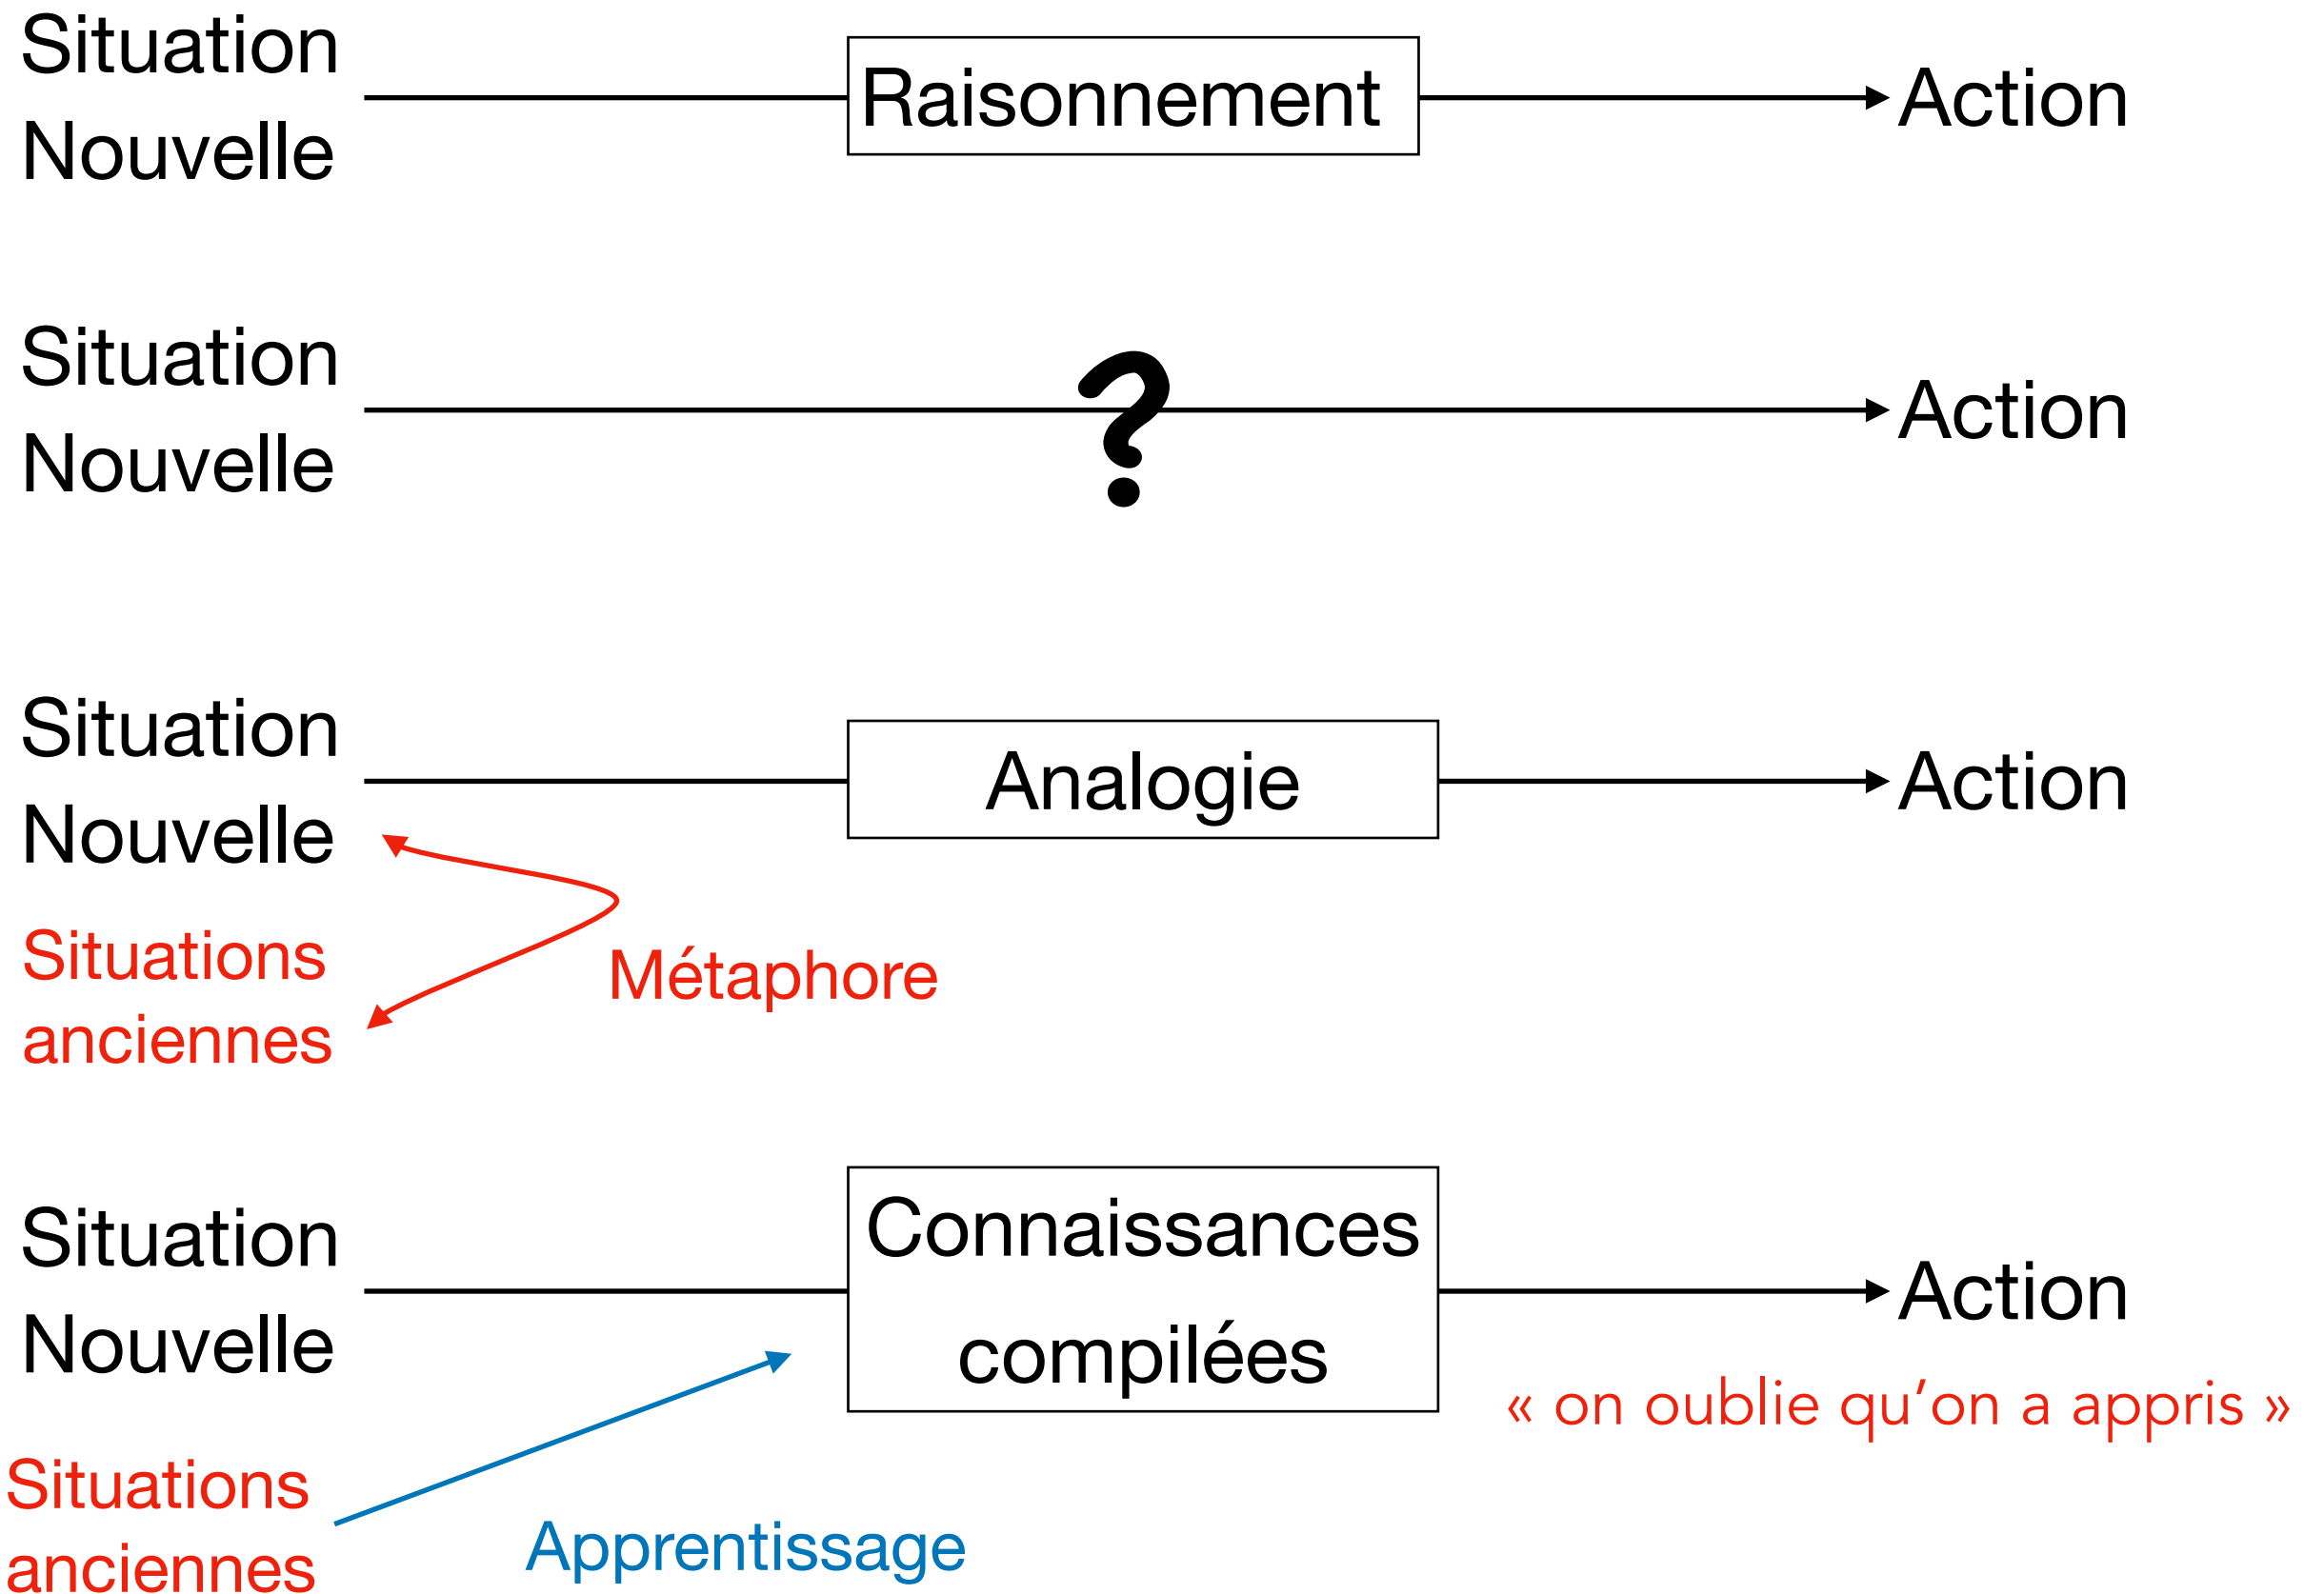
Situation Nouvelle

Raisonnement

Action

Situation Nouvelle

?

Action

Situation Nouvelle

Analogie

Action

Situations anciennes

Métaphore

Situation Nouvelle

Connaissances compilées

Action

« on oublie qu’on a appris »

Situations anciennes

Apprentissage